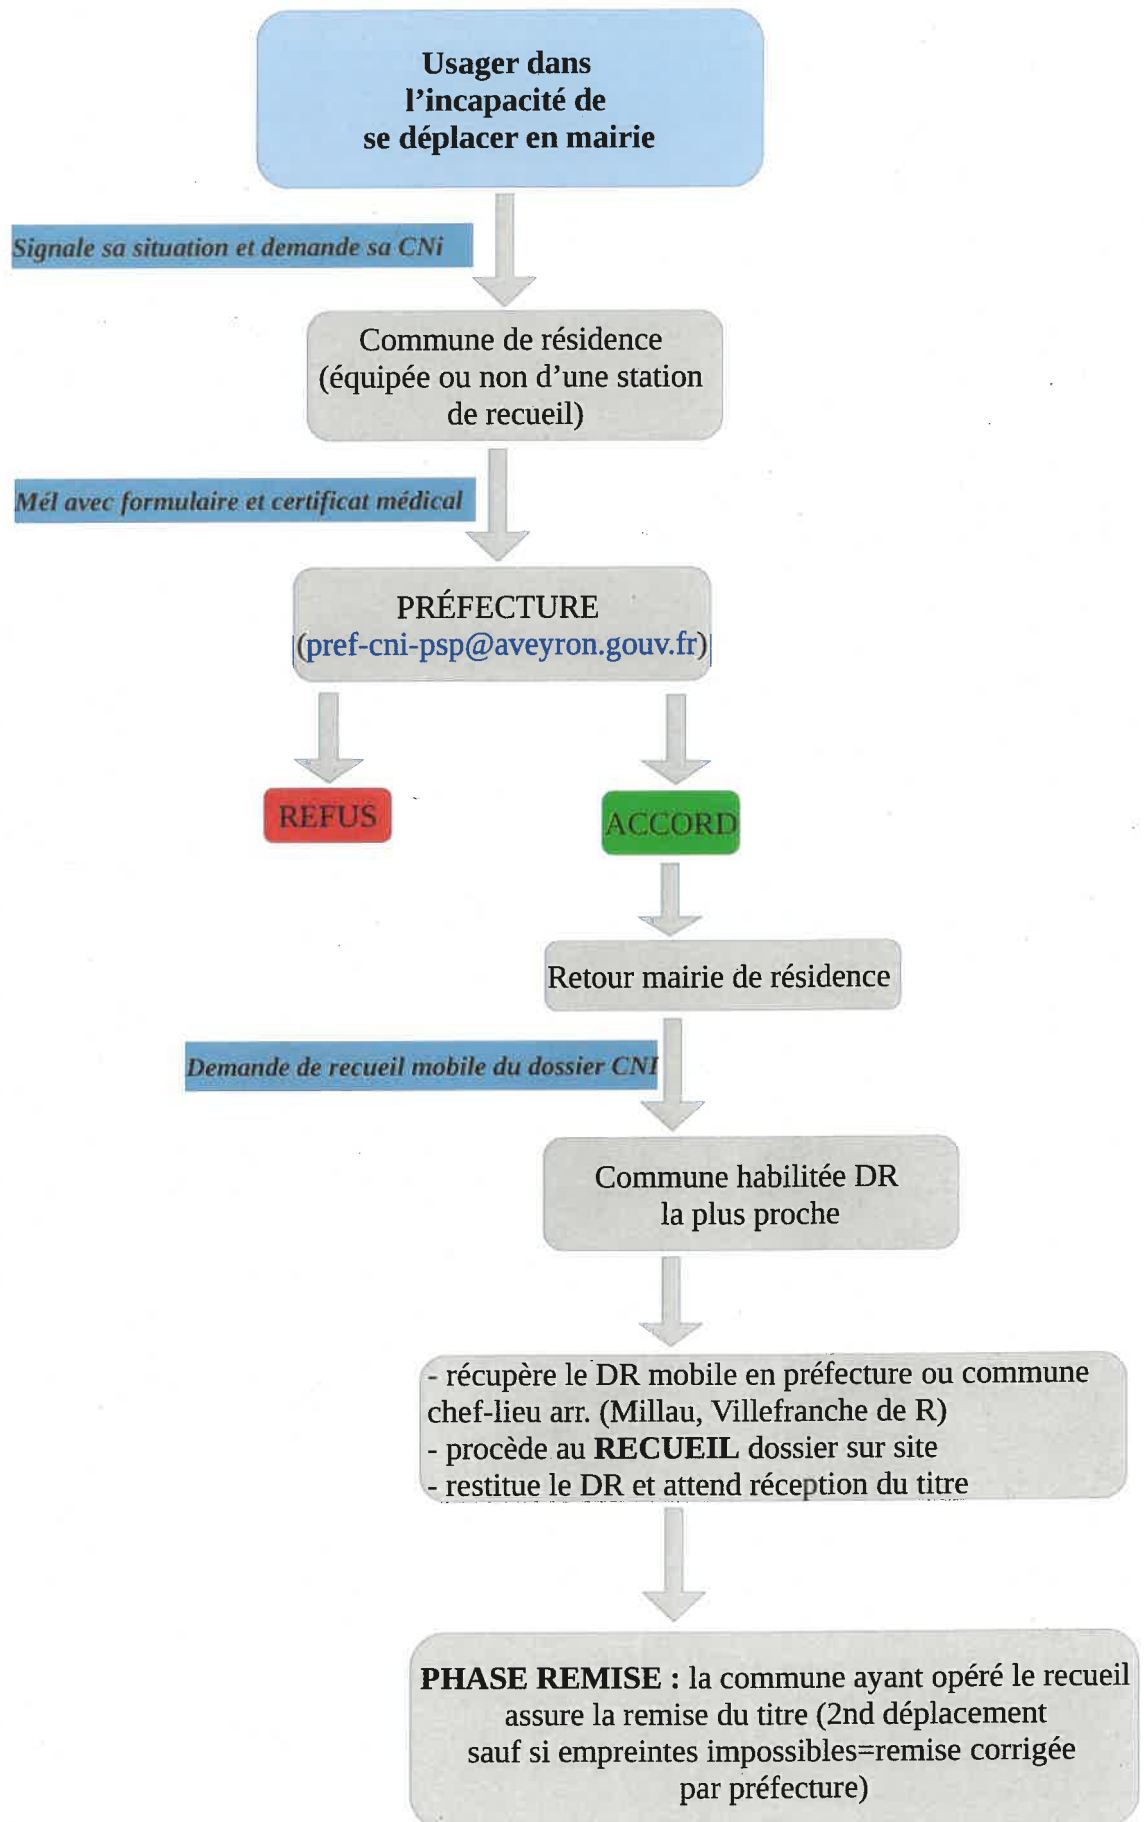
Usager dans l'incapacité de se déplacer en mairie

Signale sa situation et demande sa CNi

Commune de résidence (équipée ou non d'une station de recueil)

Mél avec formulaire et certificat médical

PRÉFECTURE (pref-cni-psp@aveyron.gouv.fr)

REFUS

ACCORD

Retour mairie de résidence

Demande de recueil mobile du dossier CNI

Commune habilitée DR la plus proche

- récupère le DR mobile en préfecture ou commune chef-lieu arr. (Millau, Villefranche de R)
- procède au **RECUEIL** dossier sur site
- restitue le DR et attend réception du titre

**PHASE REMISE :** la commune ayant opéré le recueil assure la remise du titre (2nd déplacement sauf si empreintes impossibles=remise corrigée par préfecture)